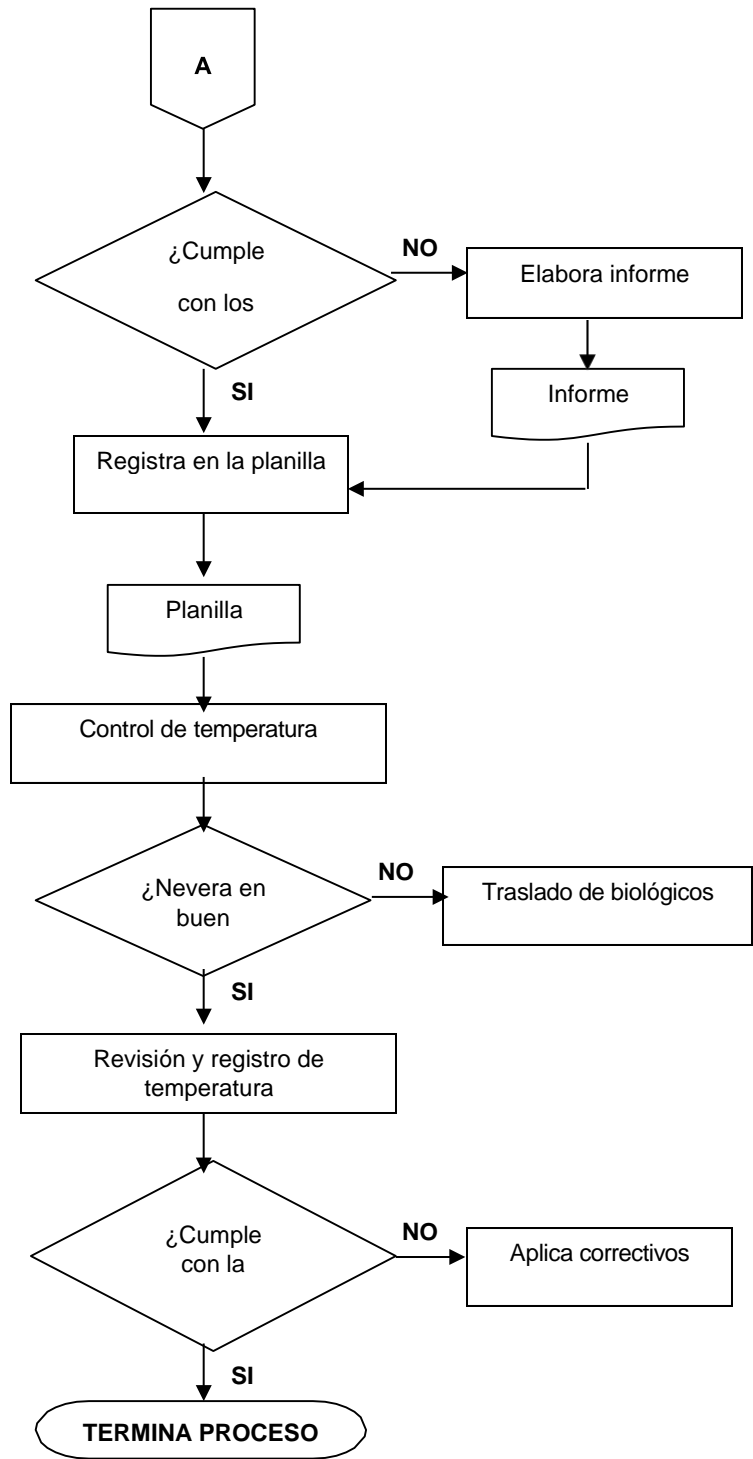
A

¿Cumple con los

NO

Elabora informe

Informe

SI

Registra en la planilla

Planilla

Control de temperatura

¿Nevera en buen

NO

Traslado de biológicos

SI

Revisión y registro de temperatura

¿Cumple con la

NO

Aplica correctivos

SI

TERMINA PROCESO